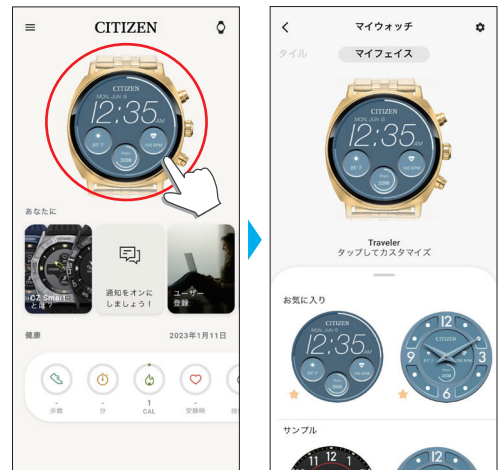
CITIZEN

CITIZEN
MON JUN 6
12:35

あなたに

CZ Smartとは？

通知をオンにしましょう！

ユーザー登録

健康

2023年1月11日

-
歩数

-
分

1
CAL

-
安静時

マイウォッチ

タイル

マイフェイス

CITIZEN
MON JUN 6
12:35

Traveler
タップしてカスタマイズ

お気に入り

CITIZEN
MON JUN 6
12:35

CITIZEN
12
3
6
9

サンプル